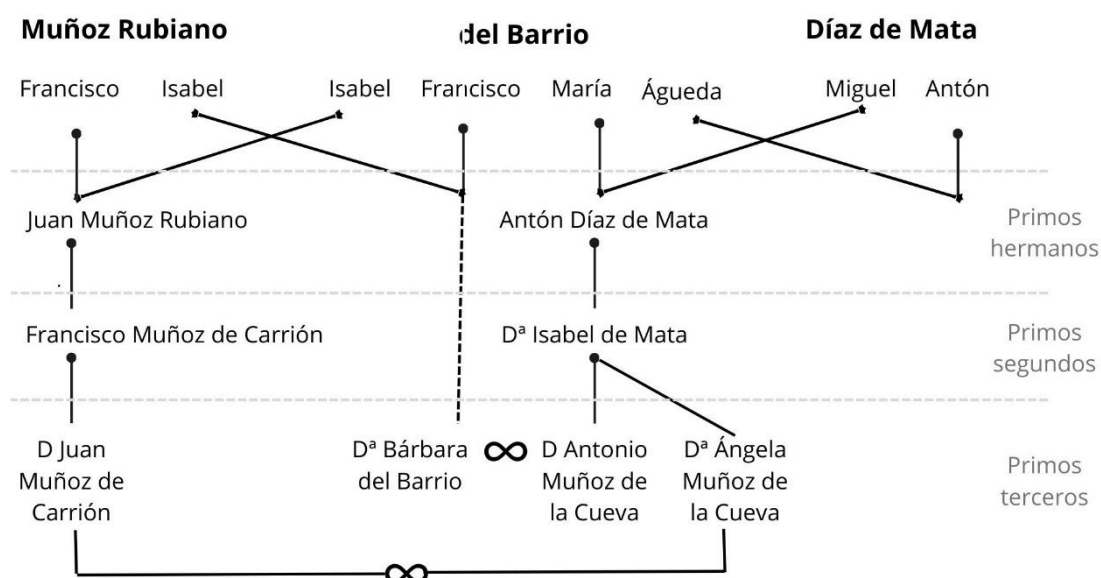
Muñoz Rubiano

del Barrio

Díaz de Mata

Francisco Isabel Isabel Francisco María Águeda Miguel Antón

Juan Muñoz Rubiano

Antón Díaz de Mata

Primos hermanos

Francisco Muñoz de Carrión

Dª Isabel de Mata

Primos segundos

D Juan Muñoz de Carrión

Dª Bárbara del Barrio

$\infty$

D Antonio Muñoz de la Cueva

Dª Ángela Muñoz de la Cueva

Primos terceros

$\infty$